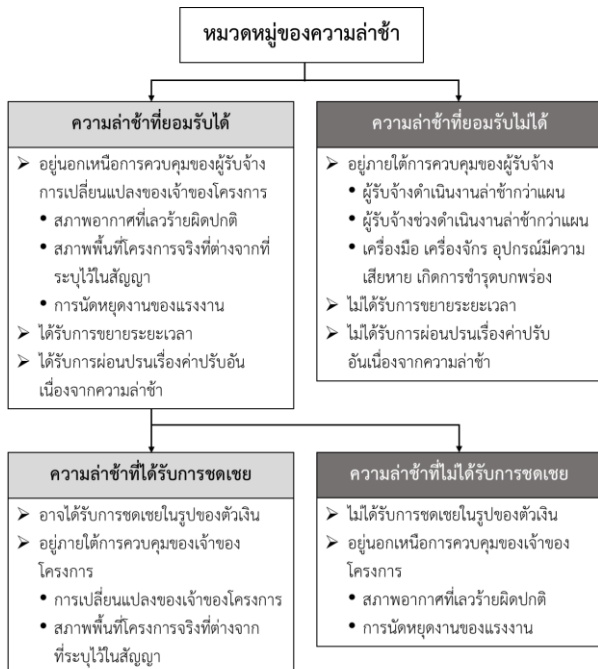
หมวดหมู่ของความล่าช้า

ความล่าช้าที่ยอมรับได้

➢ อยู่นอกเหนือการควบคุมของผู้รับจ้าง การเปลี่ยนแปลงของเจ้าของโครงการ
• สภาพอากาศที่เลวร้ายผิดปกติ
• สภาพพื้นที่โครงการจริงที่ต่างจากที่ระบุไว้ในสัญญา
• การนัดหยุดงานของแรงงาน
➢ ได้รับการขยายระยะเวลา
➢ ได้รับการผ่อนปรนเรื่องค่าปรับอันเนื่องจากความล่าช้า

ความล่าช้าที่ยอมรับไม่ได้

➢ อยู่ภายใต้การควบคุมของผู้รับจ้าง
• ผู้รับจ้างดำเนินงานล่าช้ากว่าแผน
• ผู้รับจ้างช่วงดำเนินงานล่าช้ากว่าแผน
• เครื่องมือ เครื่องจักร อุปกรณ์มีความเสียหาย เกิดการชำรุดบกพร่อง
➢ ไม่ได้รับการขยายระยะเวลา
➢ ไม่ได้รับการผ่อนปรนเรื่องค่าปรับอันเนื่องจากความล่าช้า

ความล่าช้าที่ได้รับการชดเชย

➢ อาจได้รับการชดเชยในรูปของตัวเงิน
➢ อยู่ภายใต้การควบคุมของเจ้าของโครงการ
• การเปลี่ยนแปลงของเจ้าของโครงการ
• สภาพพื้นที่โครงการจริงที่ต่างจากที่ระบุไว้ในสัญญา

ความล่าช้าที่ไม่ได้รับการชดเชย

➢ ไม่ได้รับการชดเชยในรูปของตัวเงิน
➢ อยู่นอกเหนือการควบคุมของเจ้าของโครงการ
• สภาพอากาศที่เลวร้ายผิดปกติ
• การนัดหยุดงานของแรงงาน